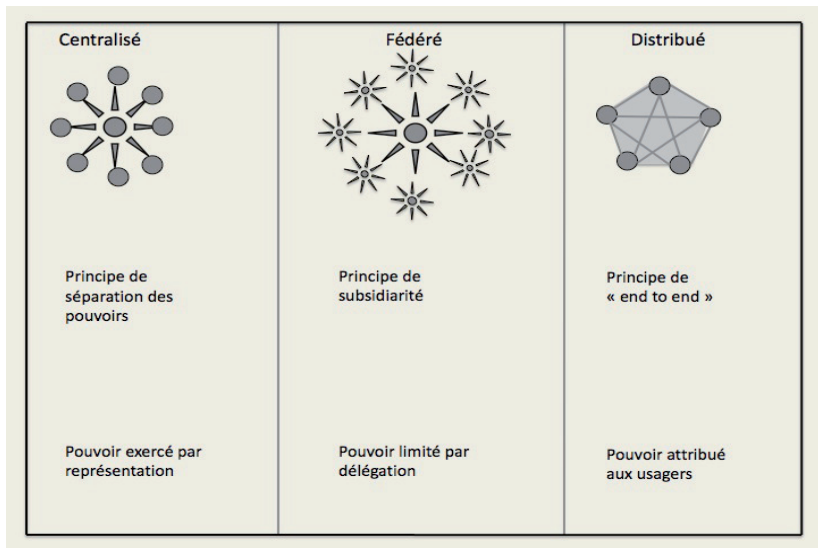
Centralisé

Principe de séparation des pouvoirs

Pouvoir exercé par représentation

Fédéré

Principe de subsidiarité

Pouvoir limité par délégation

Distribué

Principe de « end to end »

Pouvoir attribué aux usagers